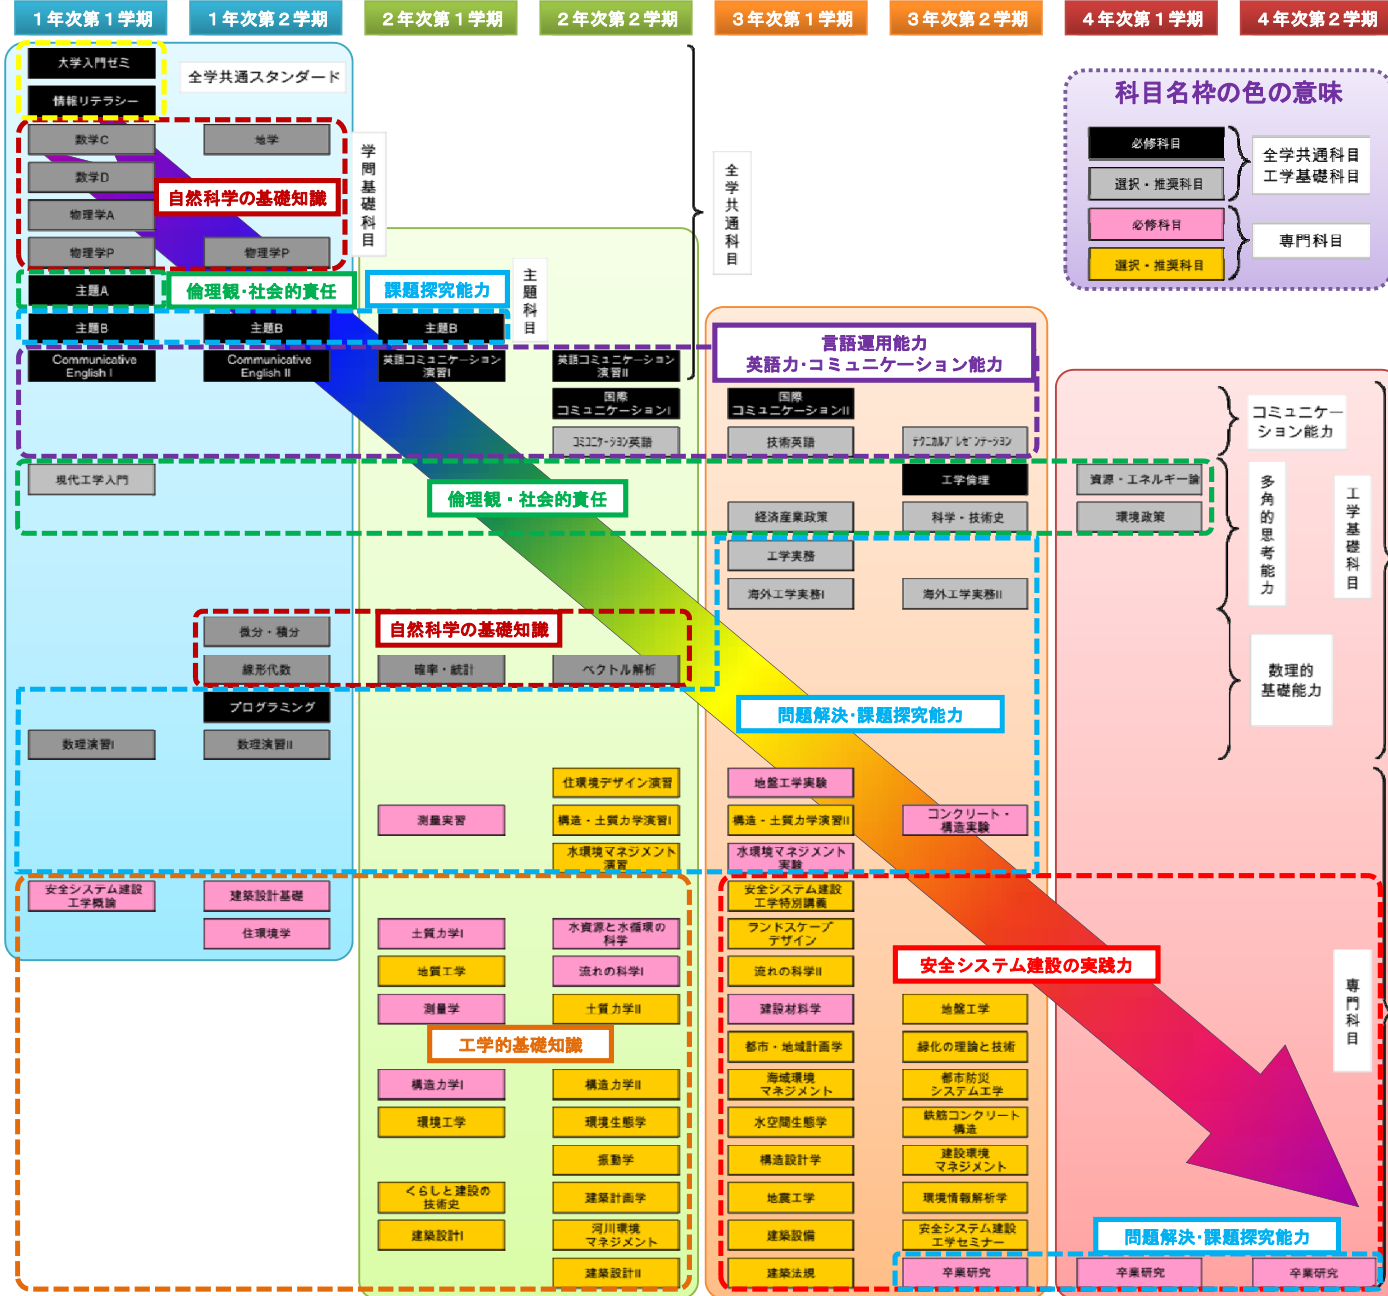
１年次第１学期　１年次第２学期　２年次第１学期　２年次第２学期　３年次第１学期　３年次第２学期　４年次第１学期　４年次第２学期

大学入門ゼミ
情報リテラシー
全学共通スタンダード
数学C
地学
数学D
自然科学の基礎知識
物理学A
物理学P
物理学P
学問基礎科目
主題A
倫理観・社会的責任
課題探究能力
主題B
主題B
主題B
主題科目
全学共通科目
Communicative English I
Communicative English II
英語コミュニケーション演習I
英語コミュニケーション演習II
言語運用能力
英語力・コミュニケーション能力
国際コミュニケーションI
国際コミュニケーションII
コミュニケーション英語
技術英語
テクニカル・プレゼンテーション
コミュニケーション能力
現代工学入門
工学倫理
資源・エネルギー論
倫理観・社会的責任
経済産業政策
科学・技術史
環境政策
多角的思考能力
工学基礎科目
工学実務
海外工学実務I
海外工学実務II
微分・積分
自然科学の基礎知識
線形代数
確率・統計
ベクトル解析
数理的基礎能力
プログラミング
問題解決・課題探究能力
数理演習I
数理演習II
住環境デザイン演習
地盤工学実験
測量実習
構造・土質力学演習I
構造・土質力学演習II
コンクリート・構造実験
水環境マネジメント演習
水環境マネジメント実験
安全システム建設工学概論
建築設計基礎
安全システム建設工学特別講義
住環境学
土質力学I
水資源と水循環の科学
ランドスケープデザイン
地質工学
流れの科学I
流れの科学II
安全システム建設の実践力
測量学
土質力学II
建設材料学
地盤工学
工学的基礎知識
都市・地域計画学
緑化の理論と技術
専門科目
構造力学I
構造力学II
海域環境マネジメント
都市防災システム工学
環境工学
環境生態学
水空間生態学
鉄筋コンクリート構造
振動学
構造設計学
建設環境マネジメント
くらしと建設の技術史
建築計画学
地震工学
環境情報解析学
建築設計I
河川環境マネジメント
建築設備
安全システム建設工学セミナー
問題解決・課題探究能力
建築設計II
建築法規
卒業研究
卒業研究
卒業研究

科目名枠の色の意味
必修科目
選択・推奨科目
全学共通科目
工学基礎科目
必修科目
選択・推奨科目
専門科目